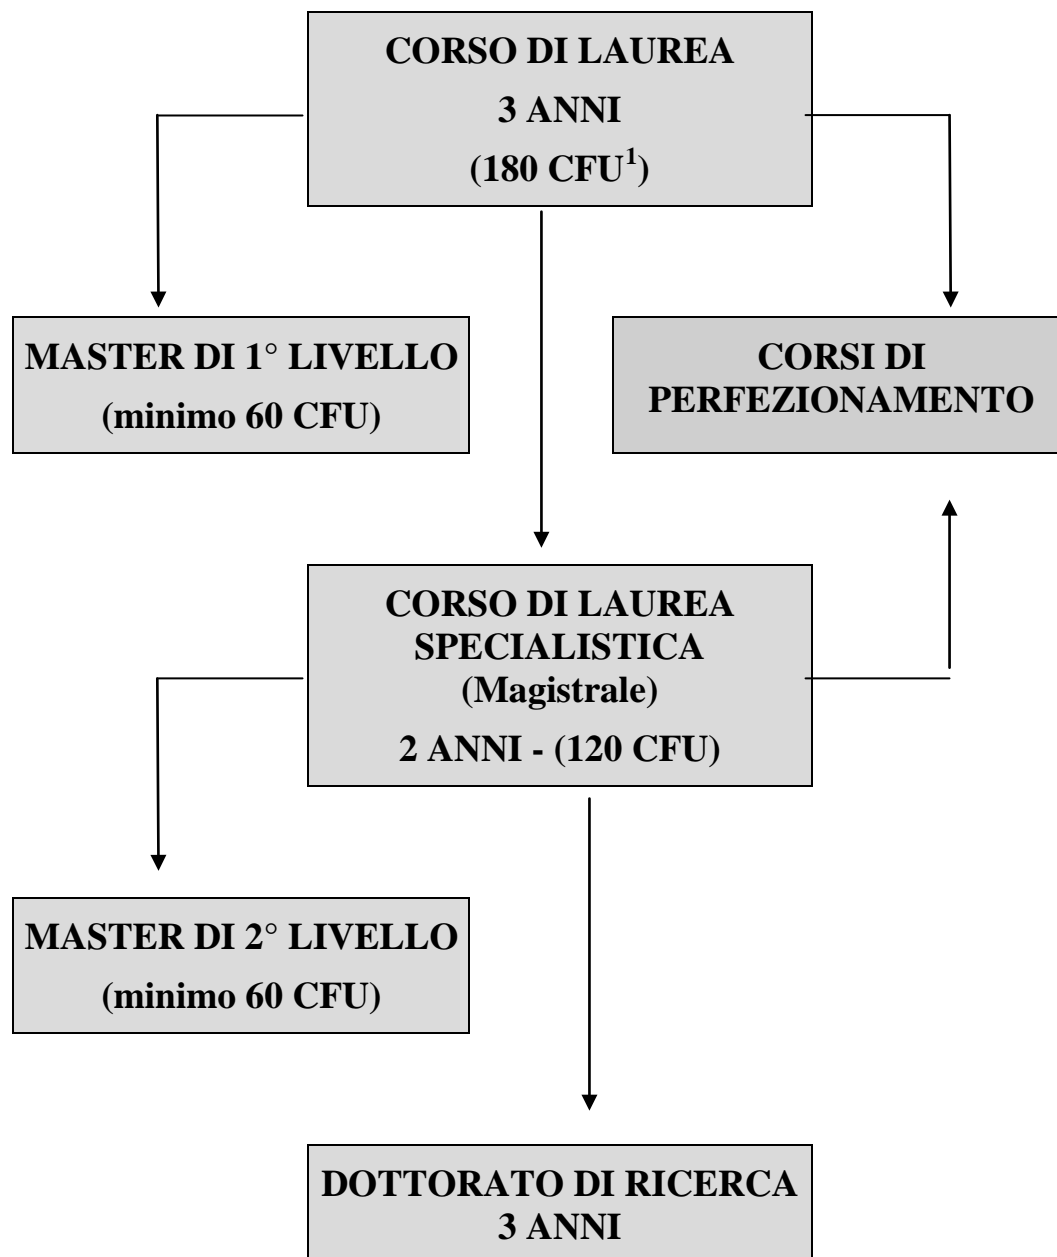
CORSO DI LAUREA
3 ANNI
(180 CFU$^1$)

MASTER DI 1° LIVELLO
(minimo 60 CFU)

CORSI DI PERFEZIONAMENTO

CORSO DI LAUREA SPECIALISTICA
(Magistrale)
2 ANNI - (120 CFU)

MASTER DI 2° LIVELLO
(minimo 60 CFU)

DOTTORATO DI RICERCA
3 ANNI